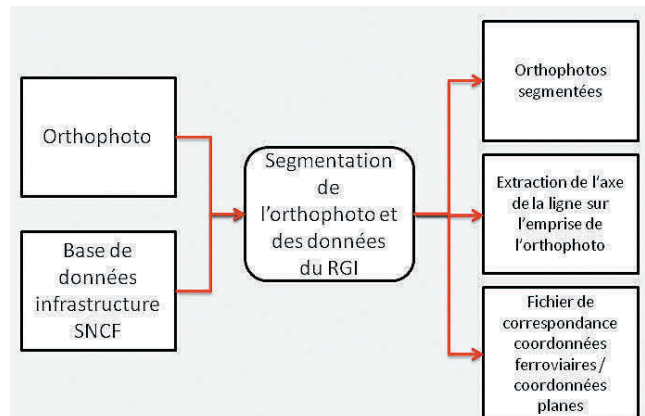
Orthophoto

Base de données infrastructure SNCF

Segmentation de l'orthophoto et des données du RGI

Orthophotos segmentées

Extraction de l'axe de la ligne sur l'emprise de l'orthophoto

Fichier de correspondance coordonnées ferroviaires / coordonnées planes